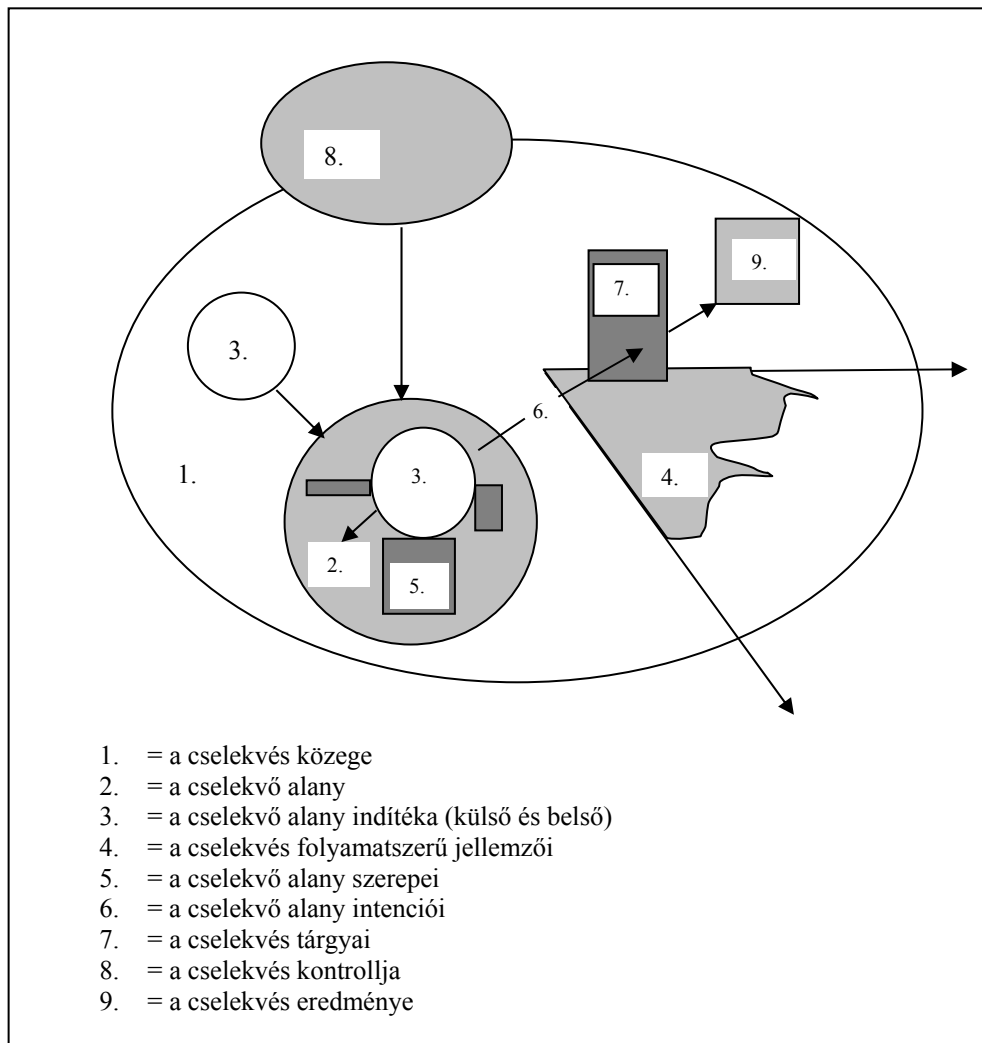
8.

9.

7.

3.

6.

3.

1.

4.

2.

5.

1. = a cselekvés közege
2. = a cselekvő alany
3. = a cselekvő alany indítéka (külső és belső)
4. = a cselekvés folyamatszerű jellemzői
5. = a cselekvő alany szerepei
6. = a cselekvő alany intenciói
7. = a cselekvés tárgyai
8. = a cselekvés kontrollja
9. = a cselekvés eredménye